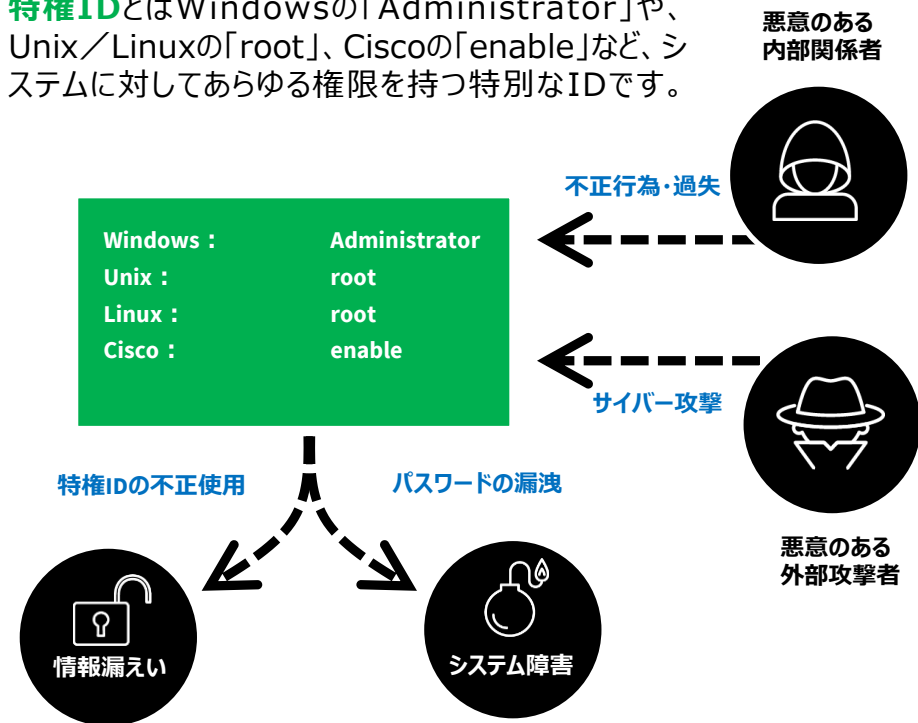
特権IDとはWindowsの「Administrator」や、Unix／Linuxの「root」、Ciscoの「enable」など、システムに対してあらゆる権限を持つ特別なIDです。

悪意のある
内部関係者

不正行為・過失

| Windows： | Administrator |
|---|---|
| Unix： | root |
| Linux： | root |
| Cisco： | enable |

サイバー攻撃

悪意のある
外部攻撃者

特権IDの不正使用

パスワードの漏洩

情報漏えい

システム障害